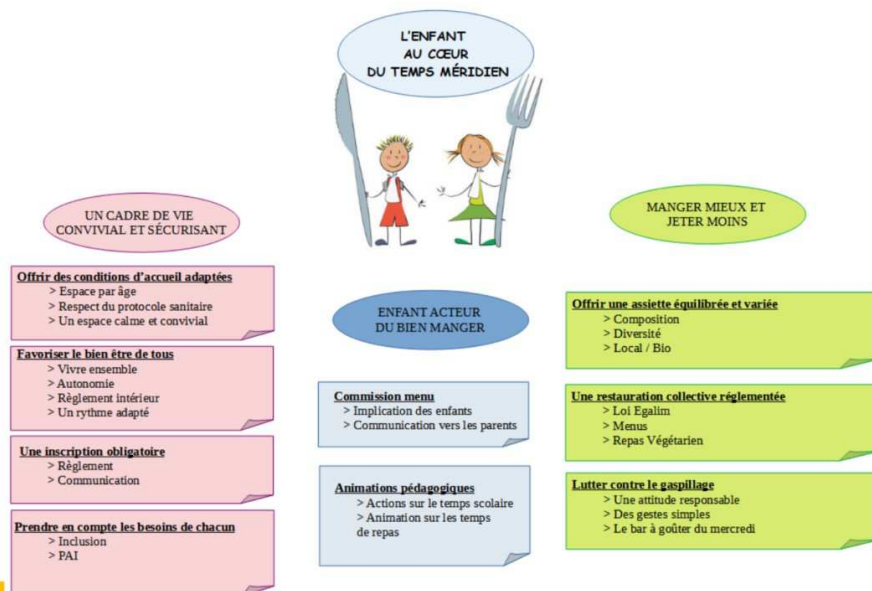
L'ENFANT
AU CŒUR
DU TEMPS MÉRIDIEN

UN CADRE DE VIE CONVIVIAL ET SÉCURISANT

Offrir des conditions d'accueil adaptées
> Espace par âge
> Respect du protocole sanitaire
> Un espace calme et convivial

Favoriser le bien être de tous
> Vivre ensemble
> Autonomie
> Règlement intérieur
> Un rythme adapté

Une inscription obligatoire
> Règlement
> Communication

Prendre en compte les besoins de chacun
> Inclusion
> PAI

ENFANT ACTEUR DU BIEN MANGER

Commission menu
> Implication des enfants
> Communication vers les parents

Animations pédagogiques
> Actions sur le temps scolaire
> Animation sur les temps de repas

MANGER MIEUX ET JETER MOINS

Offrir une assiette équilibrée et variée
> Composition
> Diversité
> Local / Bio

Une restauration collective réglementée
> Loi Egalim
> Menus
> Repas Végétarien

Lutter contre le gaspillage
> Une attitude responsable
> Des gestes simples
> Le bar à goûter du mercredi